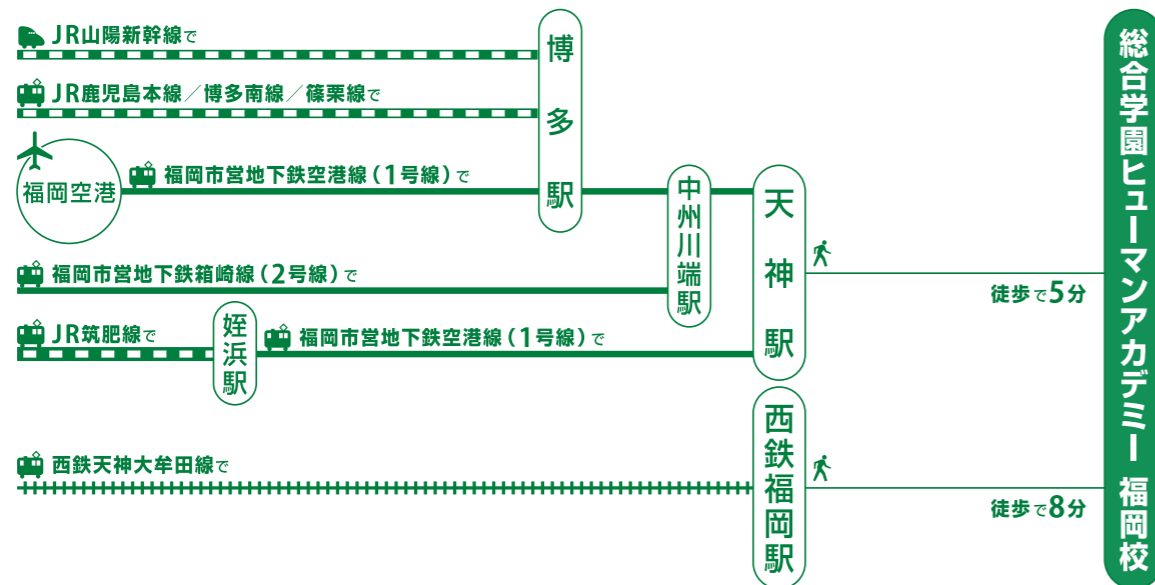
JR山陽新幹線で

JR鹿児島本線／博多南線／篠栗線で

博多駅

福岡空港

福岡市営地下鉄空港線（1号線）で

中洲川端駅

天神駅

福岡市営地下鉄箱崎線（2号線）で

JR筑肥線で

姪浜駅

福岡市営地下鉄空港線（1号線）で

徒歩で5分

西鉄天神大牟田線で

西鉄福岡駅

徒歩で8分

総合学園ヒューマンアカデミー 福岡校